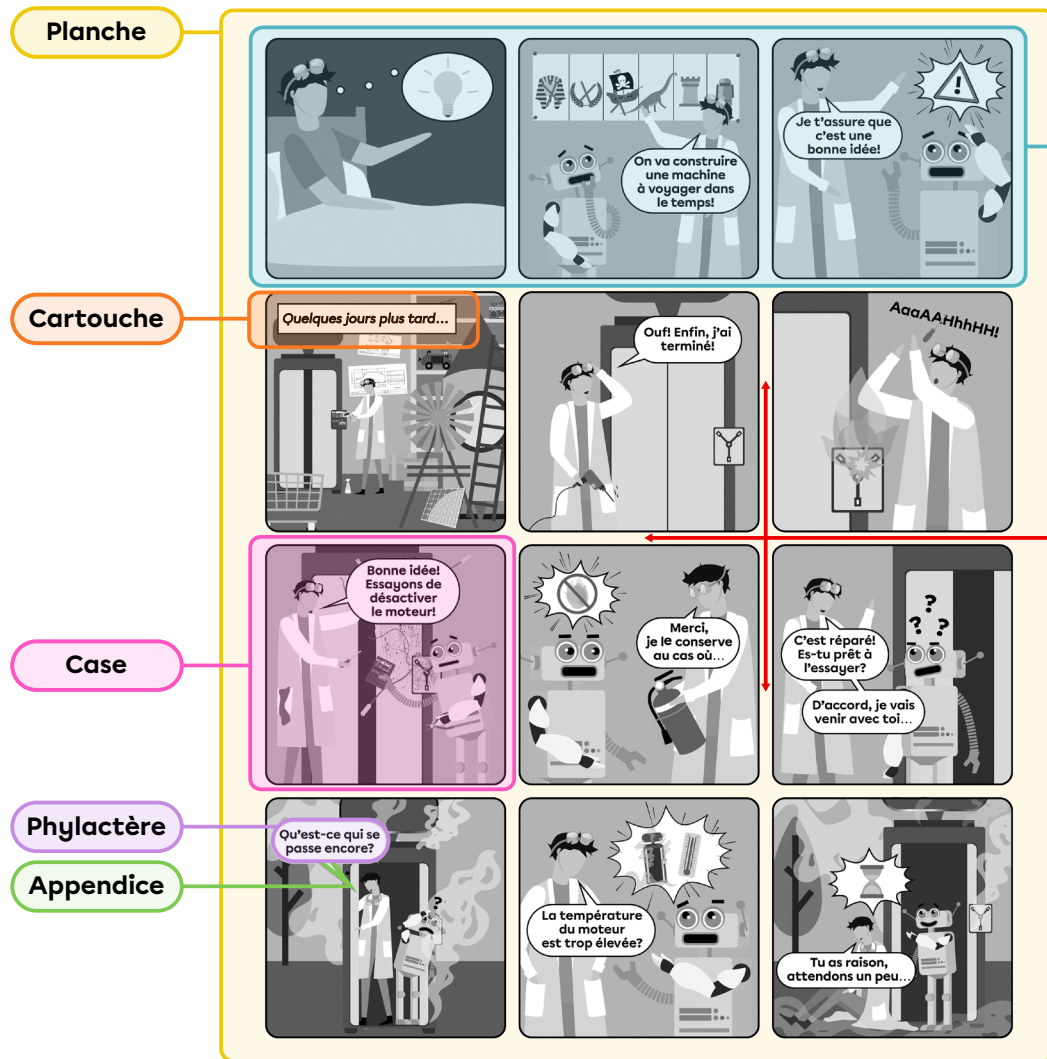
Planche

On va construire une machine à voyager dans le temps!

Je t'assure que c'est une bonne idée!

Cartouche

Quelques jours plus tard...

Ouf! Enfin, j'ai terminé!

AaaAAHhhHH!

Case

Bonne idée! Essayons de désactiver le moteur!

Merci, je le conserve au cas où...

C'est réparé! Es-tu prêt à l'essayer?

D'accord, je vais venir avec toi...

Phylactère

Appendice

Qu'est-ce qui se passe encore?

La température du moteur est trop élevée?

Tu as raison, attendons un peu...